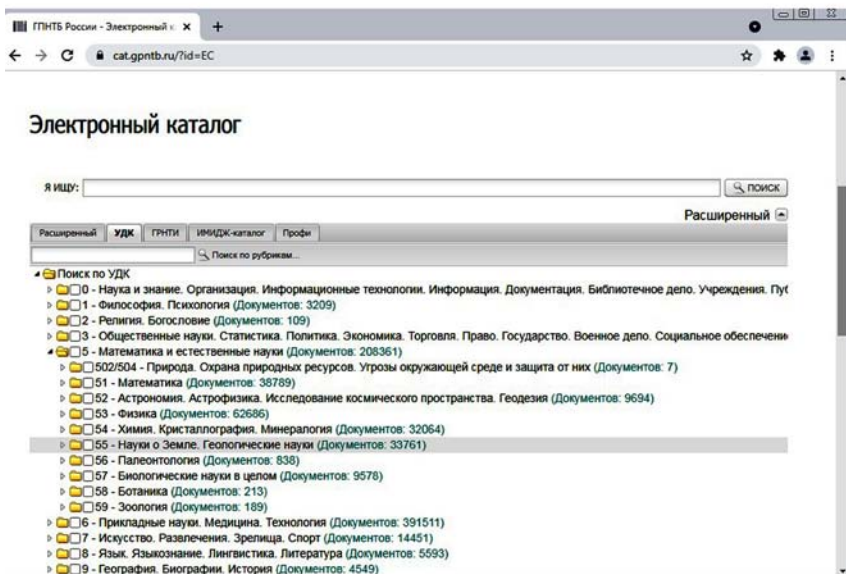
ГПНТБ России - Электронный к ×
cat.gpntb.ru/?id=EC

Электронный каталог

Я ИЩУ:
ПОИСК

Расширенный

Расширенный | УДК | ГРНТИ | ИМИДЖ-каталог | Профи

Поиск по рубрикам...

Поиск по УДК
0 - Наука и знание. Организация. Информационные технологии. Информация. Документация. Библиотечное дело. Учреждения. Пуб
1 - Философия. Психология (Документов: 3209)
2 - Религия. Богословие (Документов: 109)
3 - Общественные науки. Статистика. Политика. Экономика. Торговля. Право. Государство. Военное дело. Социальное обеспечени
5 - Математика и естественные науки (Документов: 208361)
502/504 - Природа. Охрана природных ресурсов. Угрозы окружающей среде и защита от них (Документов: 7)
51 - Математика (Документов: 38789)
52 - Астрономия. Астрофизика. Исследование космического пространства. Геодезия (Документов: 9694)
53 - Физика (Документов: 62686)
54 - Химия. Кристаллография. Минералогия (Документов: 32064)
55 - Науки о Земле. Геологические науки (Документов: 33761)
56 - Палеонтология (Документов: 838)
57 - Биологические науки в целом (Документов: 9578)
58 - Ботаника (Документов: 213)
59 - Зоология (Документов: 189)
6 - Прикладные науки. Медицина. Технология (Документов: 391511)
7 - Искусство. Развлечения. Зрелища. Спорт (Документов: 14451)
8 - Язык. Языкознание. Лингвистика. Литература (Документов: 5593)
9 - География. Биографии. История (Документов: 4549)